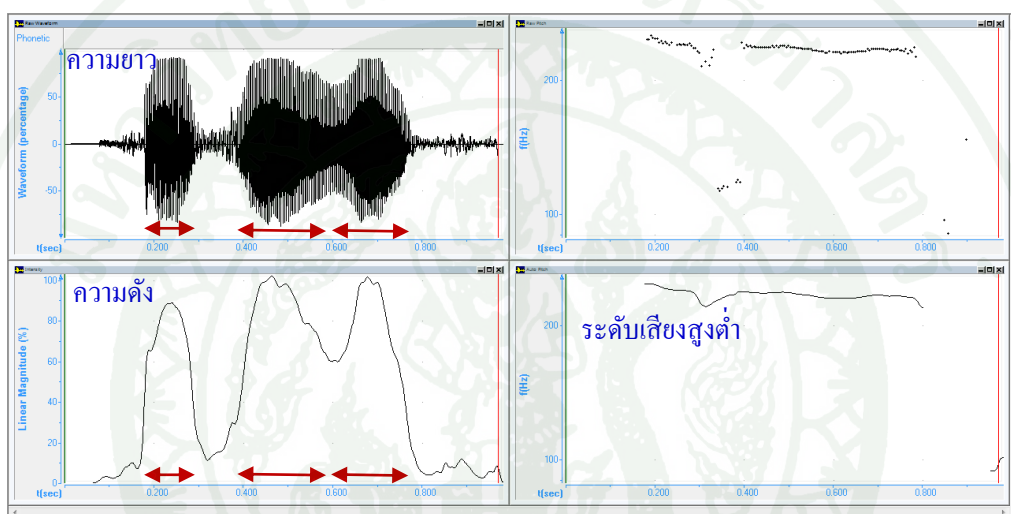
Raw Waveform

Phonetic

ความยาว

Waveform (percentage)

50

0

-50

t(sec) 0.200 0.400 0.600 0.800

Raw Pitch

f(Hz)

200

100

t(sec) 0.200 0.400 0.600 0.800

Intensity

ความดัง

Linear Magnitude (%)

100

80

60

40

20

0

t(sec) 0.200 0.400 0.600 0.800

Auto Pitch

ระดับเสียงสูงต่ำ

f(Hz)

200

100

t(sec) 0.200 0.400 0.600 0.800